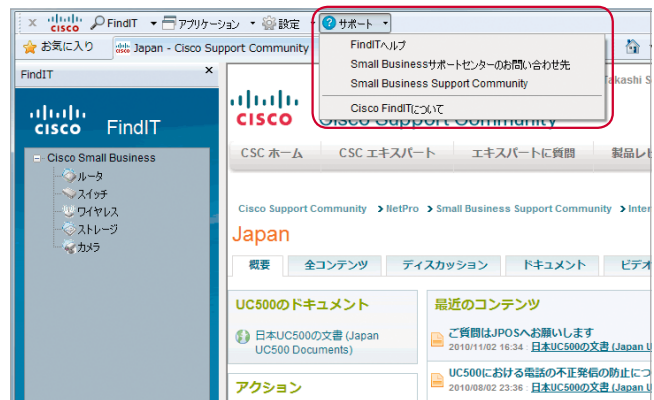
× cisco FindIT ▾ アプリケーション ▾ 設定 ▾ サポート ▾

お気に入り Japan - Cisco Support Community

FindITヘルプ
Small Businessサポートセンターのお問い合わせ先
Small Business Support Community
Cisco FindITについて

FindIT ×

cisco FindIT

Cisco Small Business
ルータ
スイッチ
ワイヤレス
ストレージ
カメラ

Takashi S

cisco Cisco Support Community

CSC ホーム | CSC エキスパート | エキスパートに質問 | 製品レビ

Cisco Support Community > NetPro > Small Business Support Community > Inter

Japan

概要 | 全コンテンツ | ディスカッション | ドキュメント | ビデオ

UC500のドキュメント

日本UC500の文書 (Japan UC500 Documents)

アクション

最近のコンテンツ

ご質問はJPOSへお願いします
2010/11/02 16:34 : 日本UC500の文書 (Japan

UC500における電話の不正発信の防止につ
2010/08/02 23:36 : 日本UC500の文書 (Japan